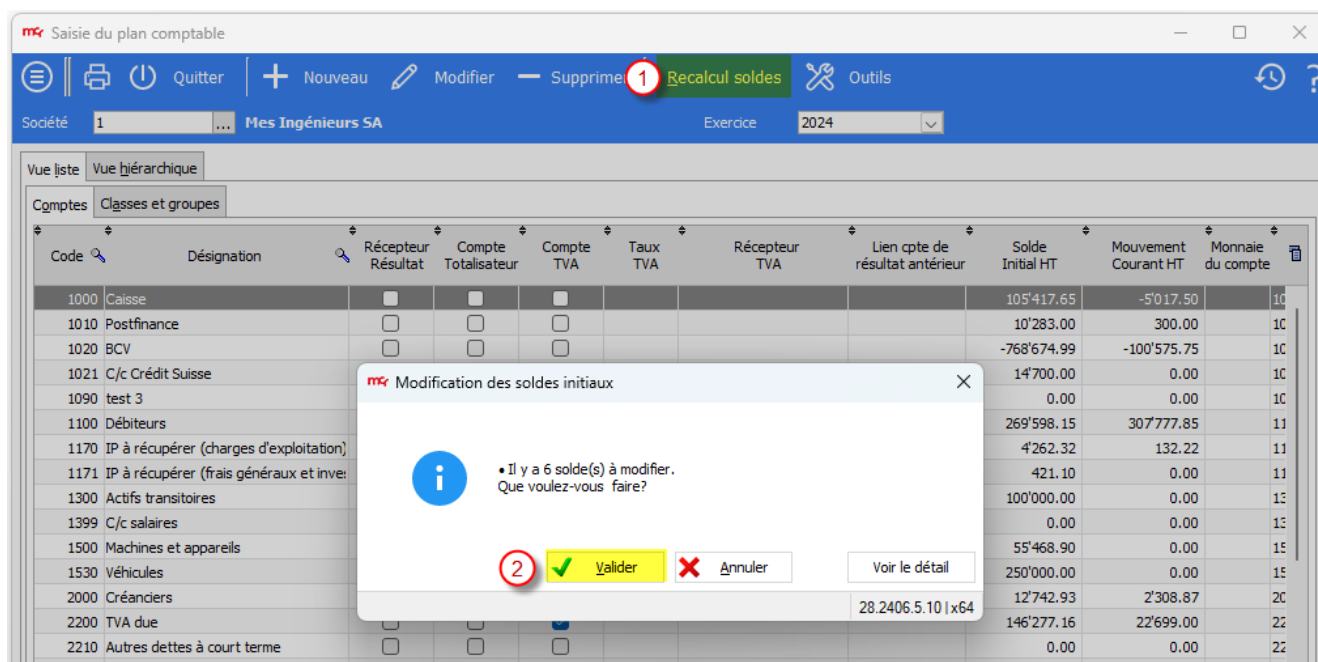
Saisie du plan comptable

Quitter | Nouveau | Modifier | Supprime | 1 | Recalcul soldes | Outils

Société 1 ... Mes Ingénieurs SA | Exercice 2024

Vue liste | Vue hiérarchique

Comptes | Classes et groupes

| Code | Désignation | Récepteur Résultat | Compte Totalisateur | Compte TVA | Taux TVA | Récepteur TVA | Lien cpte de résultat antérieur | Solde Initial HT | Mouvement Courant HT | Monnaie du compte |
|---|---|---|---|---|---|---|---|---|---|---|
| 1000 | Caisse | | | | | | | 105'417.65 | -5'017.50 | 10 |
| 1010 | Postfinance | | | | | | | 10'283.00 | 300.00 | 10 |
| 1020 | BCV | | | | | | | -768'674.99 | -100'575.75 | 10 |
| 1021 | C/c Crédit Suisse | | | | | | | 14'700.00 | 0.00 | 10 |
| 1090 | test 3 | | | | | | | 0.00 | 0.00 | 10 |
| 1100 | Débiteurs | | | | | | | 269'598.15 | 307'777.85 | 11 |
| 1170 | IP à récupérer (charges d'exploitation) | | | | | | | 4'262.32 | 132.22 | 11 |
| 1171 | IP à récupérer (frais généraux et inve: | | | | | | | 421.10 | 0.00 | 11 |
| 1300 | Actifs transitoires | | | | | | | 100'000.00 | 0.00 | 13 |
| 1399 | C/c salaires | | | | | | | 0.00 | 0.00 | 13 |
| 1500 | Machines et appareils | | | | | | | 55'468.90 | 0.00 | 15 |
| 1530 | Véhicules | | | | | | | 250'000.00 | 0.00 | 15 |
| 2000 | Créanciers | | | | | | | 12'742.93 | 2'308.87 | 20 |
| 2200 | TVA due | | | | | | | 146'277.16 | 22'699.00 | 22 |
| 2210 | Autres dettes à court terme | | | | | | | 0.00 | 0.00 | 22 |

Modification des soldes initiaux

• Il y a 6 solde(s) à modifier.
Que voulez-vous faire?

2 | Valider | Annuler | Voir le détail

28.2406.5.10 | x64